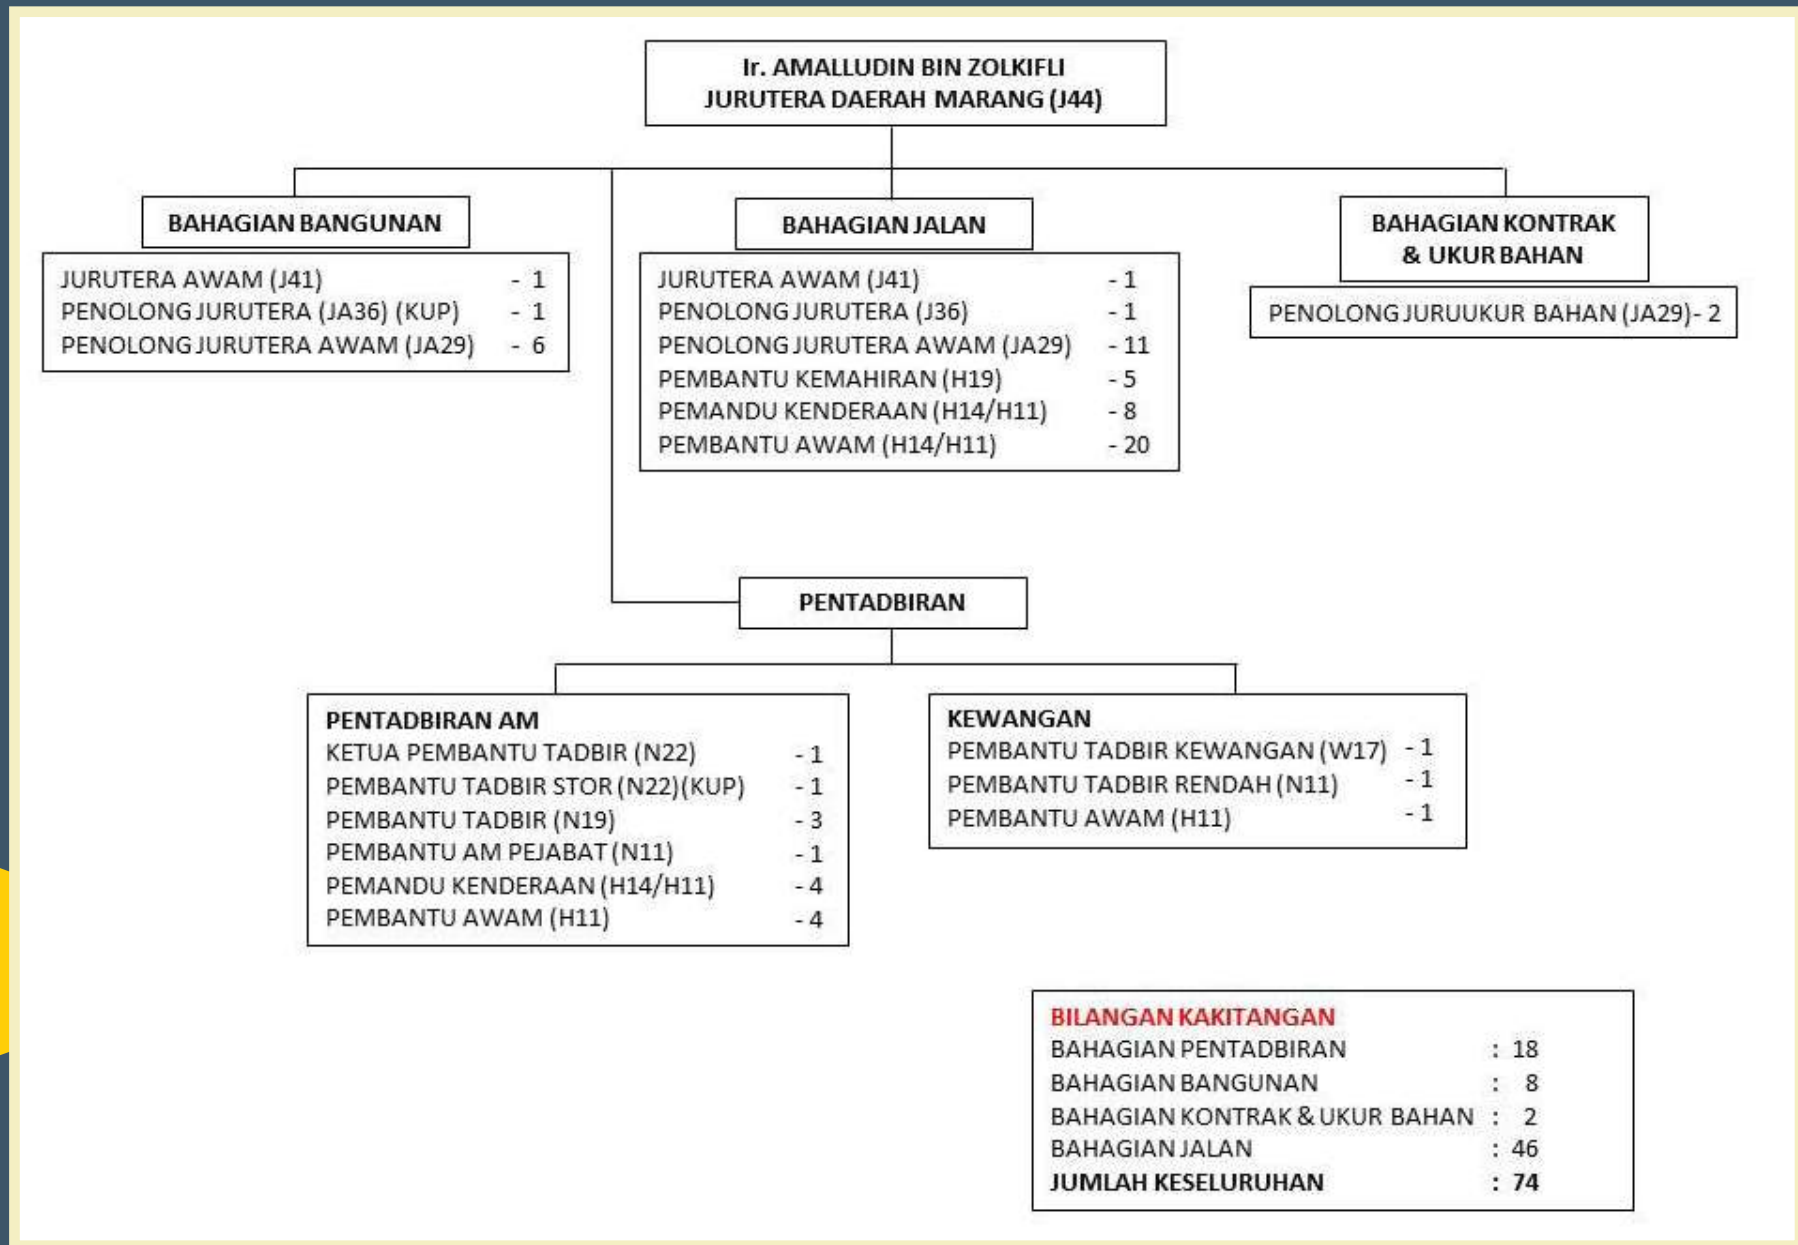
Ir. AMALLUDIN BIN ZOLKIFLI
JURUTERA DAERAH MARANG (J44)

BAHAGIAN BANGUNAN

JURUTERA AWAM (J41) - 1
PENOLONG JURUTERA (JA36) (KUP) - 1
PENOLONG JURUTERA AWAM (JA29) - 6

BAHAGIAN JALAN

JURUTERA AWAM (J41) - 1
PENOLONG JURUTERA (J36) - 1
PENOLONG JURUTERA AWAM (JA29) - 11
PEMBANTU KEMAHIRAN (H19) - 5
PEMANDU KENDERAAN (H14/H11) - 8
PEMBANTU AWAM (H14/H11) - 20

BAHAGIAN KONTRAK & UKUR BAHAN

PENOLONG JURUUKUR BAHAN (JA29)- 2

PENTADBIRAN

PENTADBIRAN AM
KETUA PEMBANTU TADBIR (N22) - 1
PEMBANTU TADBIR STOR (N22)(KUP) - 1
PEMBANTU TADBIR (N19) - 3
PEMBANTU AM PEJABAT (N11) - 1
PEMANDU KENDERAAN (H14/H11) - 4
PEMBANTU AWAM (H11) - 4

KEWANGAN
PEMBANTU TADBIR KEWANGAN (W17) - 1
PEMBANTU TADBIR RENDAH (N11) - 1
PEMBANTU AWAM (H11) - 1

BILANGAN KAKITANGAN
BAHAGIAN PENTADBIRAN : 18
BAHAGIAN BANGUNAN : 8
BAHAGIAN KONTRAK & UKUR BAHAN : 2
BAHAGIAN JALAN : 46
JUMLAH KESELURUHAN : 74